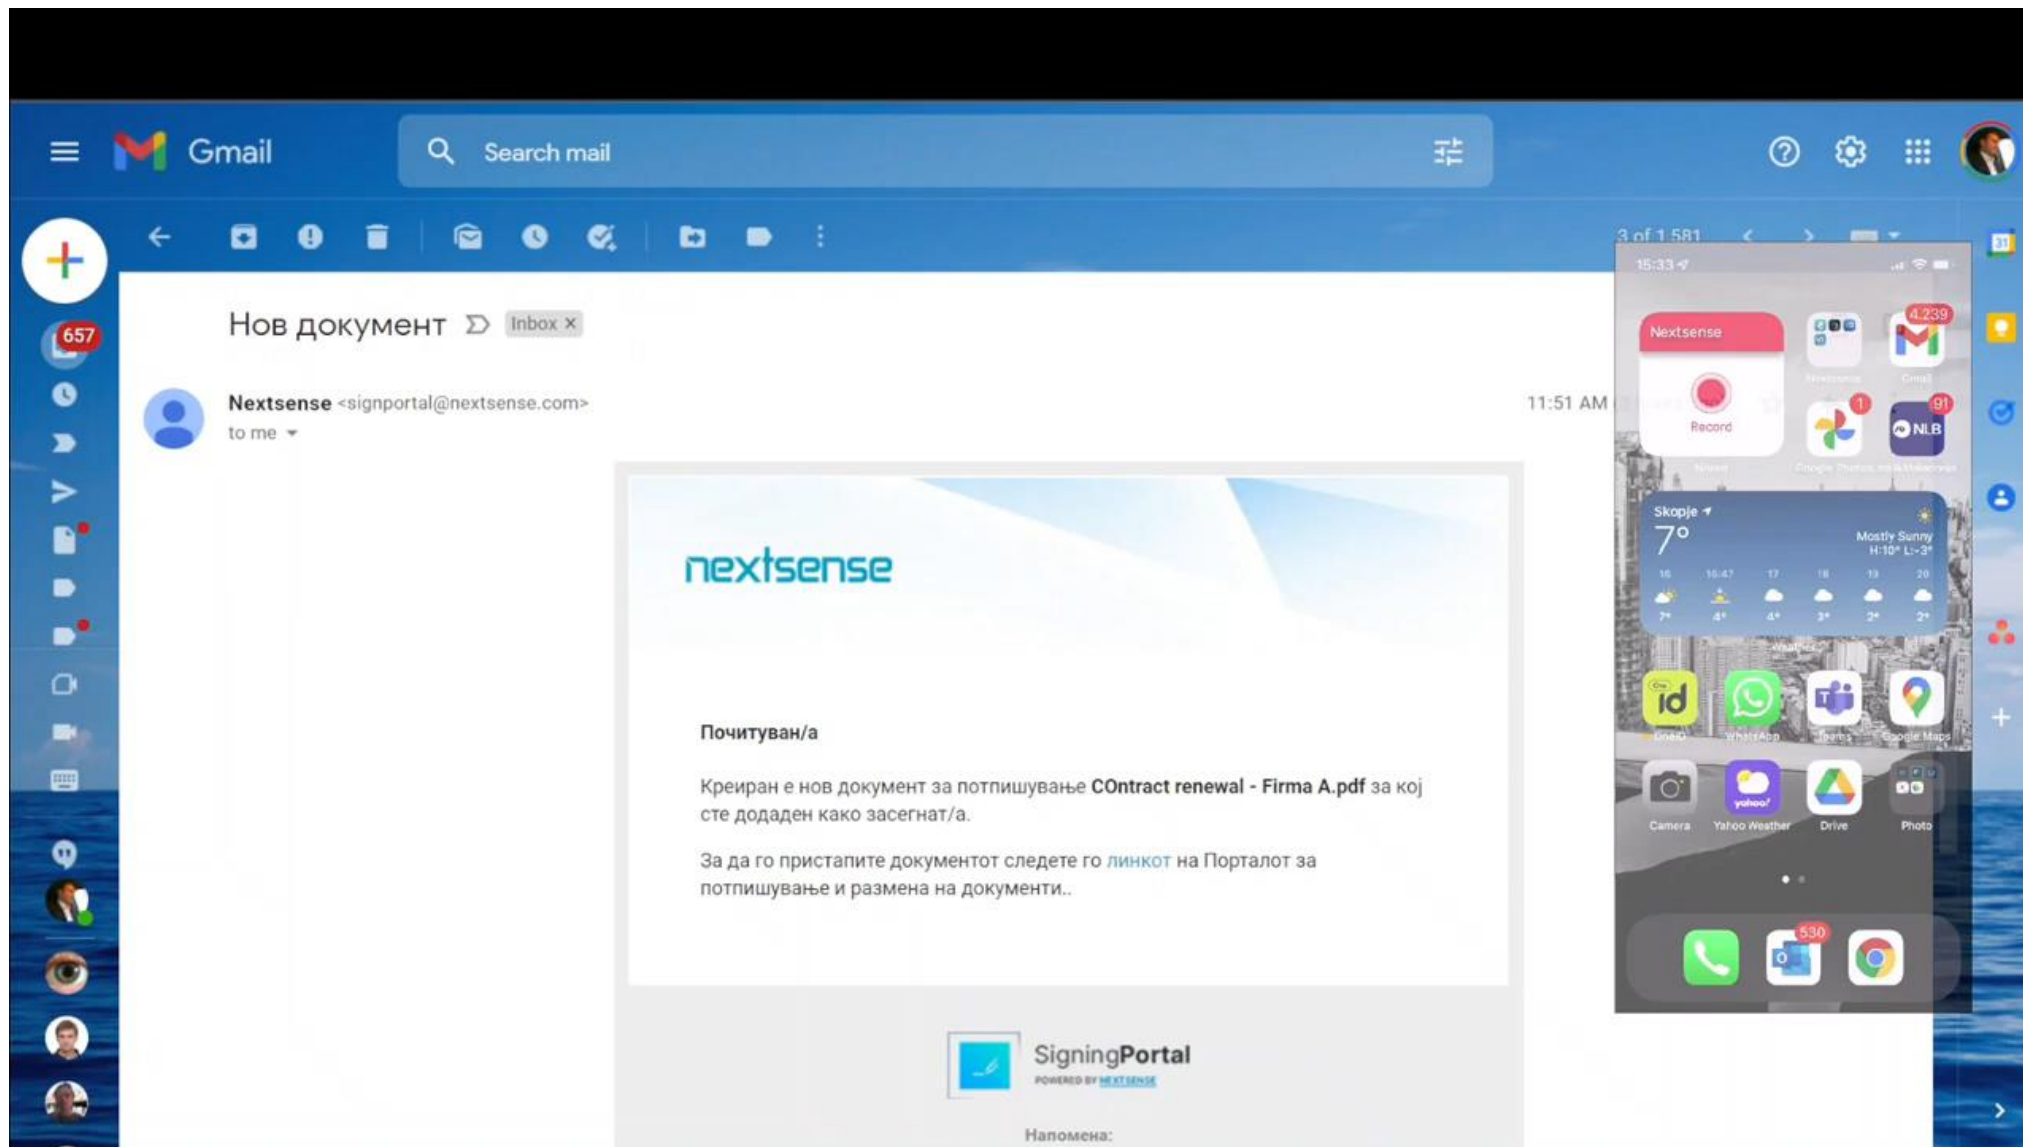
Gmail

Search mail

657

3 of 1,581

Нов документ Inbox ×

Nextsense <signportal@nextsense.com>
to me

11:51 AM

nextsense

Почитуван/а

Креиран е нов документ за потпишување COntract renewal - Firma A.pdf за кој сте додаден како засегнат/а.

За да го пристапите документот следете го линкот на Порталот за потпишување и размена на документи..

SigningPortal
POWERED BY NEXTSENSE

Напомена:

15:33

Nextsense

Record

4,239

1

91

NLB

Skopje
7°
Mostly Sunny
H:10° L:-3°

7° 4° 4° 3° 2° 2°

WhatsApp
Teams
Google Maps
Camera
Yahoo Weather
Drive
Photo

530